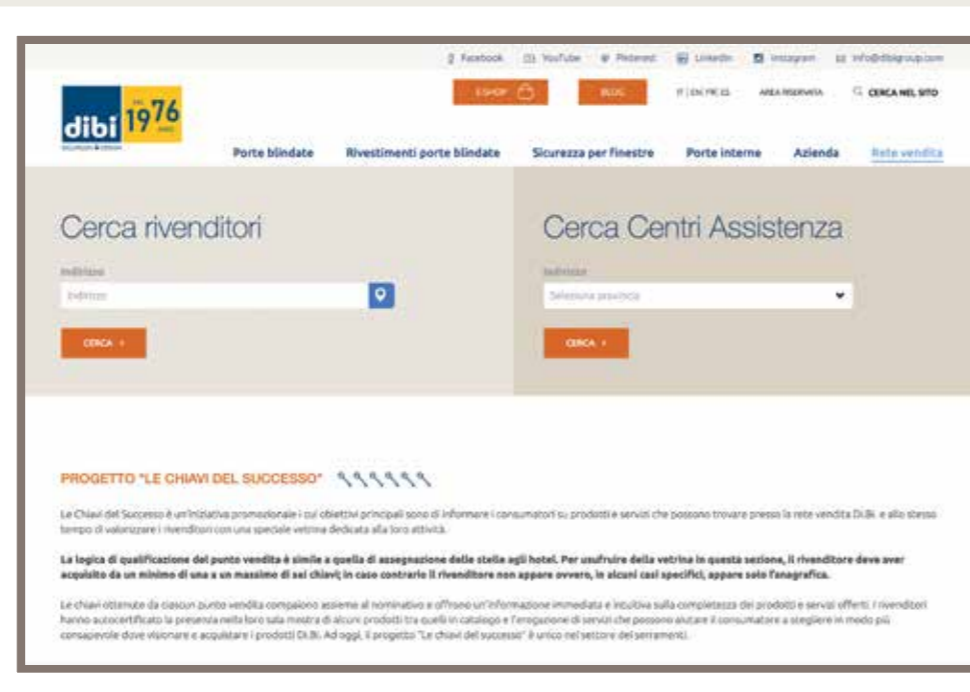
Facebook YouTube Pinterest LinkedIn Instagram info@dibigroup.com

dibi 1976

E-SHOP BLOG IT | EN FR ES AREA RISERVATA CERCA NEL SITO

Porte blindate Rivestimenti porte blindate Sicurezza per finestre Porte interne Azienda Rete vendita

Cerca rivenditori

Indirizzo

Indirizzo

CERCA

Cerca Centri Assistenza

Indirizzo

Seleziona provincia

CERCA

PROGETTO "LE CHIAVI DEL SUCCESSO"

Le Chiavi del Successo è un'iniziativa promozionale i cui obiettivi principali sono di informare i consumatori su prodotti e servizi che possono trovare presso la rete vendita Di.Bi. e allo stesso tempo di valorizzare i rivenditori con una speciale vetrina dedicata alla loro attività.

La logica di qualificazione del punto vendita è simile a quella di assegnazione delle stelle agli hotel. Per usufruire della vetrina in questa sezione, il rivenditore deve aver acquisito da un minimo di una a un massimo di sei chiavi; in caso contrario il rivenditore non appare ovvero, in alcuni casi specifici, appare solo l'anagrafica.

Le chiavi ottenute da ciascun punto vendita compaiono assieme al nominativo e offrono un'informazione immediata e intuitiva sulla completezza dei prodotti e servizi offerti. I rivenditori hanno autocertificato la presenza nella loro sala mostra di alcuni prodotti tra quelli in catalogo e l'erogazione di servizi che possono aiutare il consumatore a scegliere in modo più consapevole dove visionare e acquistare i prodotti Di.Bi. Ad oggi, il progetto "Le chiavi del successo" è unico nel settore dei serramenti.